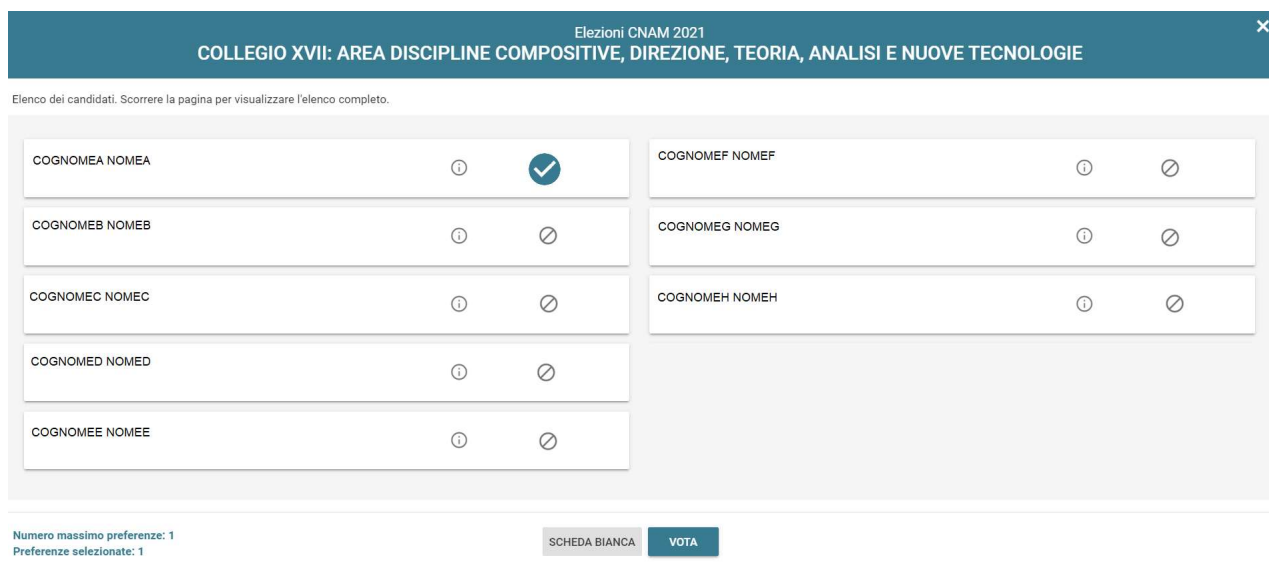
Elezioni CNAM 2021
COLLEGIO XVII: AREA DISCIPLINE COMPOSITIVE, DIREZIONE, TEORIA, ANALISI E NUOVE TECNOLOGIE

×

Elenco dei candidati. Scorrere la pagina per visualizzare l'elenco completo.

COGNOMEA NOMEA

COGNOMEB NOMEB

COGNOMEC NOMEC

COGNOMED NOMED

COGNOMEE NOMEE

COGNOMEF NOMEF

COGNOMEG NOMEG

COGNOMEH NOMEH

Numero massimo preferenze: 1
Preferenze selezionate: 1

SCHEDA BIANCA

VOTA